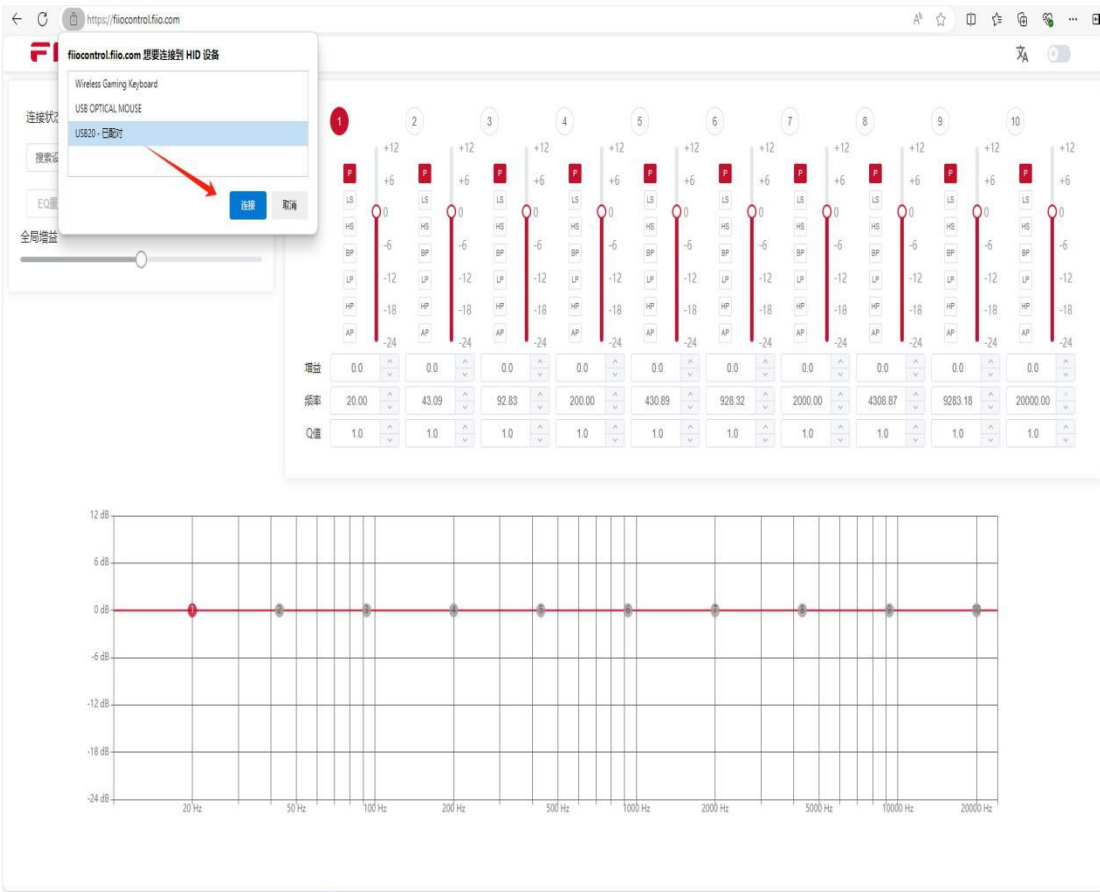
https://fiiocontrol.fiio.com

fiiocontrol.fiio.com 想要连接到 HID 设备

Wireless Gaming Keyboard
USB OPTICAL MOUSE
USB20 - 已配对

连接 取消

连接状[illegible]
搜索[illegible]
EQ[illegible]
全局增益

1 2 3 4 5 6 7 8 9 10

+12 +6 0 -6 -12 -18 -24

P LS HS BP LP HP AP

| | 1 | 2 | 3 | 4 | 5 | 6 | 7 | 8 | 9 | 10 |
|---|---|---|---|---|---|---|---|---|---|---|
| 增益 | 0.0 | 0.0 | 0.0 | 0.0 | 0.0 | 0.0 | 0.0 | 0.0 | 0.0 | 0.0 |
| 频率 | 20.00 | 43.09 | 92.83 | 200.00 | 430.89 | 928.32 | 2000.00 | 4308.87 | 9283.18 | 20000.00 |
| Q值 | 1.0 | 1.0 | 1.0 | 1.0 | 1.0 | 1.0 | 1.0 | 1.0 | 1.0 | 1.0 |

12 dB
6 dB
0 dB
-6 dB
-12 dB
-18 dB
-24 dB

1 2 3 4 5 6 7 8 9 10

20 Hz 50 Hz 100 Hz 200 Hz 500 Hz 1000 Hz 2000 Hz 5000 Hz 10000 Hz 20000 Hz